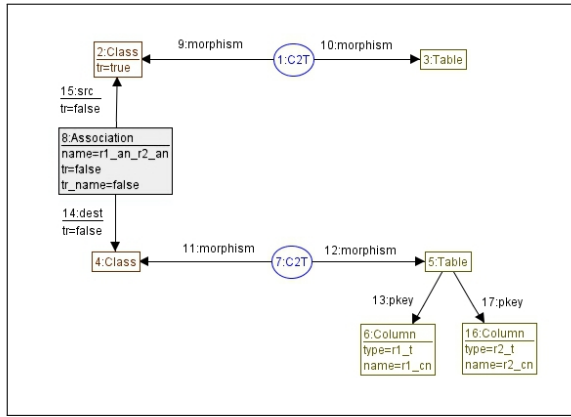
2:Class
tr=true

9:morphism

1:C2T

10:morphism

3:Table

15:src
tr=false

8:Association
name=r1_an_r2_an
tr=false
tr_name=false

14:dest
tr=false

4:Class

11:morphism

7:C2T

12:morphism

5:Table

13:pkey

17:pkey

6:Column
type=r1_t
name=r1_cn

16:Column
type=r2_t
name=r2_cn